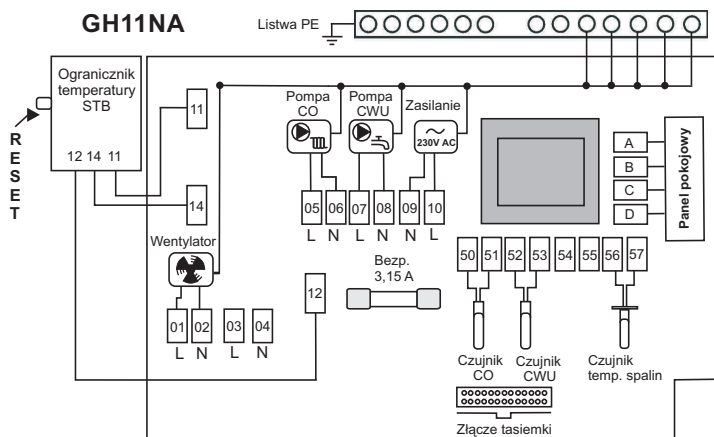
GH11NA

Listwa PE

Ogranicznik temperatury STB

RESET

12 14 11

11

14

Pompa CO

Pompa CWU

Zasilanie

230V AC

05 06 07 08 09 10

L N L N N L

A
B
C
D

Panel pokojowy

Wentylator

01 02 03 04

L N L N

12

Bezp. 3,15 A

50 51 52 53 54 55 56 57

Czujnik CO

Czujnik CWU

Czujnik temp. spalin

Złącze tasiemki